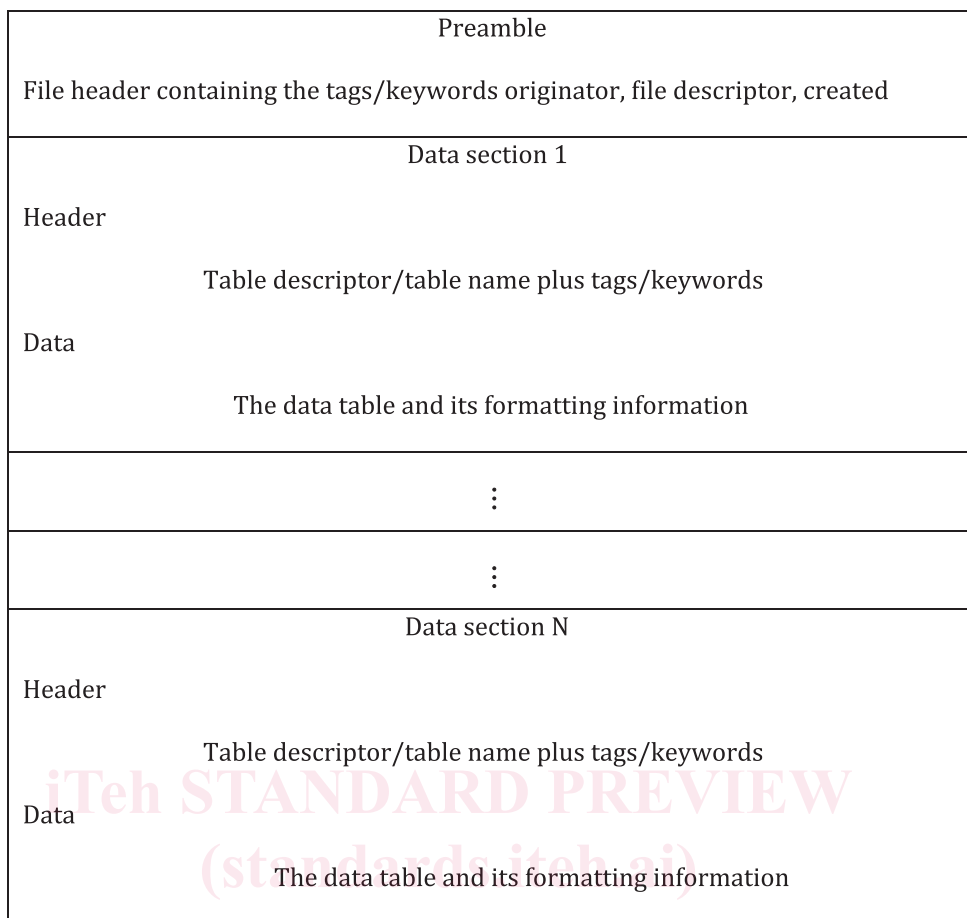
Preamble

File header containing the tags/keywords originator, file descriptor, created

Data section 1

Header

Table descriptor/table name plus tags/keywords

Data

The data table and its formatting information

⋮

⋮

Data section N

Header

Table descriptor/table name plus tags/keywords

Data

The data table and its formatting information

iTeh STANDARD PREVIEW
(standards.iteh.ai)